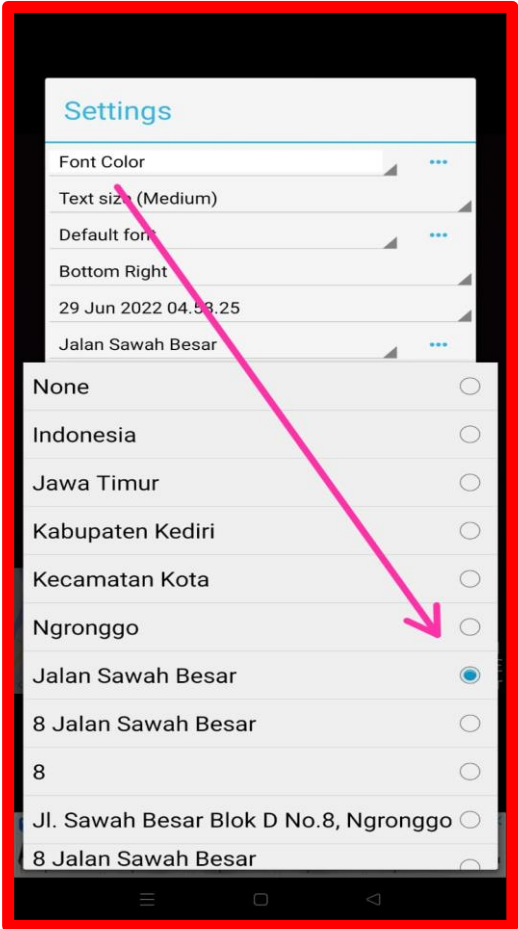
Settings

Font Color

Text size (Medium)

Default font

Bottom Right

29 Jun 2022 04.58.25

Jalan Sawah Besar

None

Indonesia

Jawa Timur

Kabupaten Kediri

Kecamatan Kota

Ngronggo

Jalan Sawah Besar

8 Jalan Sawah Besar

8

Jl. Sawah Besar Blok D No.8, Ngronggo

8 Jalan Sawah Besar